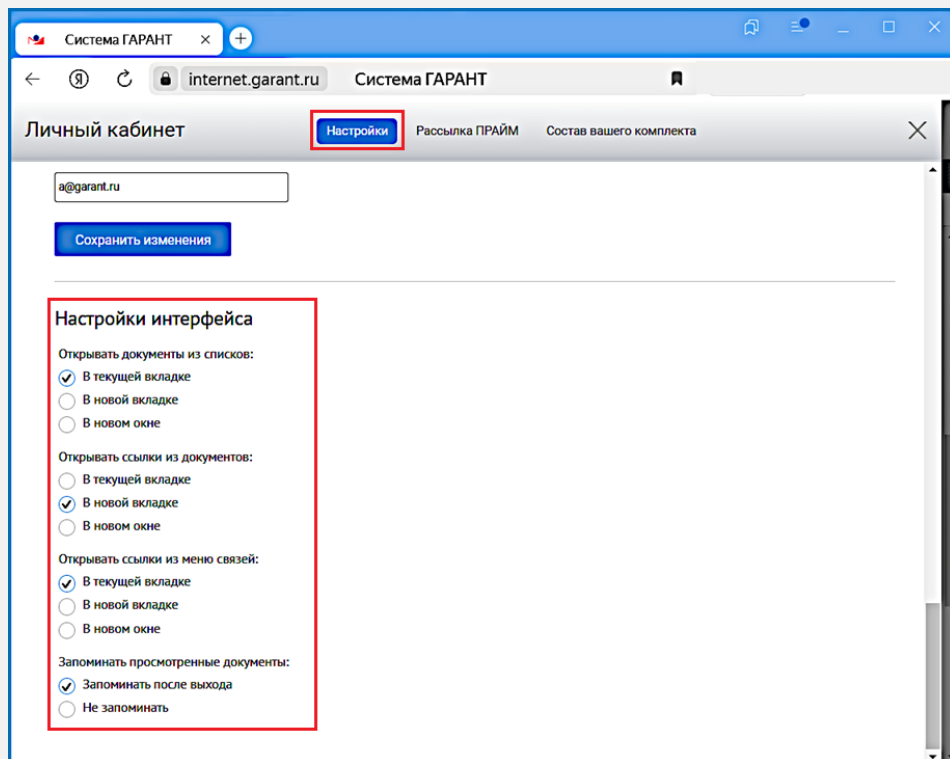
Система ГАРАНТ ×

internet.garant.ru Система ГАРАНТ

Личный кабинет Настройки Рассылка ПРАЙМ Состав вашего комплекта

a@garant.ru

Сохранить изменения

Настройки интерфейса

Открывать документы из списков:
В текущей вкладке
В новой вкладке
В новом окне

Открывать ссылки из документов:
В текущей вкладке
В новой вкладке
В новом окне

Открывать ссылки из меню связей:
В текущей вкладке
В новой вкладке
В новом окне

Запоминать просмотренные документы:
Запоминать после выхода
Не запоминать